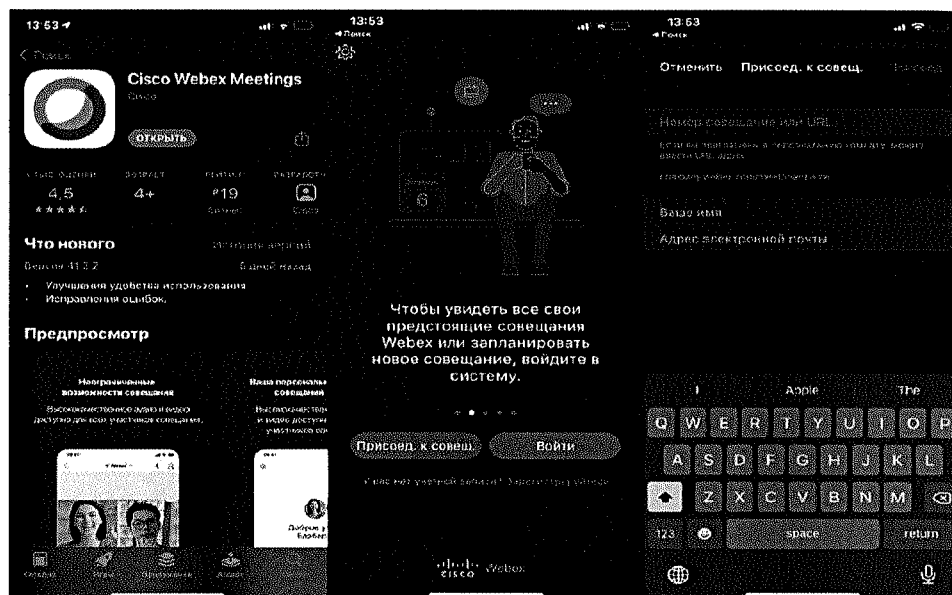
13:53

< Поиск

Cisco Webex Meetings

Cisco

ОТКРЫТЬ

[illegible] 4,5 ★★★★★

4+

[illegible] ₽19

Что нового

История версий

Версия 41.2.2

6 дней назад

• Улучшения удобства использования
• Исправления ошибок.

Предпросмотр

Неограниченные возможности совещания

Высококачественное аудио и видео доступно для всех участников совещания.

Ваша персональная комната для совещаний

Высококачественное аудио и видео доступно для всех участников совещания.

Добро пожаловать

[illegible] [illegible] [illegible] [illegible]

13:53

◂ Поиск

Чтобы увидеть все свои предстоящие совещания Webex или запланировать новое совещание, войдите в систему.

Присоед. к совещ.

Войти

У вас нет учетной записи? Зарегистрируйтесь

cisco Webex

13:53

◂ Поиск

Отменить

Присоед. к совещ.

Присоед.

Номер совещания или URL

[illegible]

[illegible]

Ваше имя

Адрес электронной почты

I

Apple

The

Q W E R T Y U I O P

A S D F G H J K L

Z X C V B N M

123

space

return